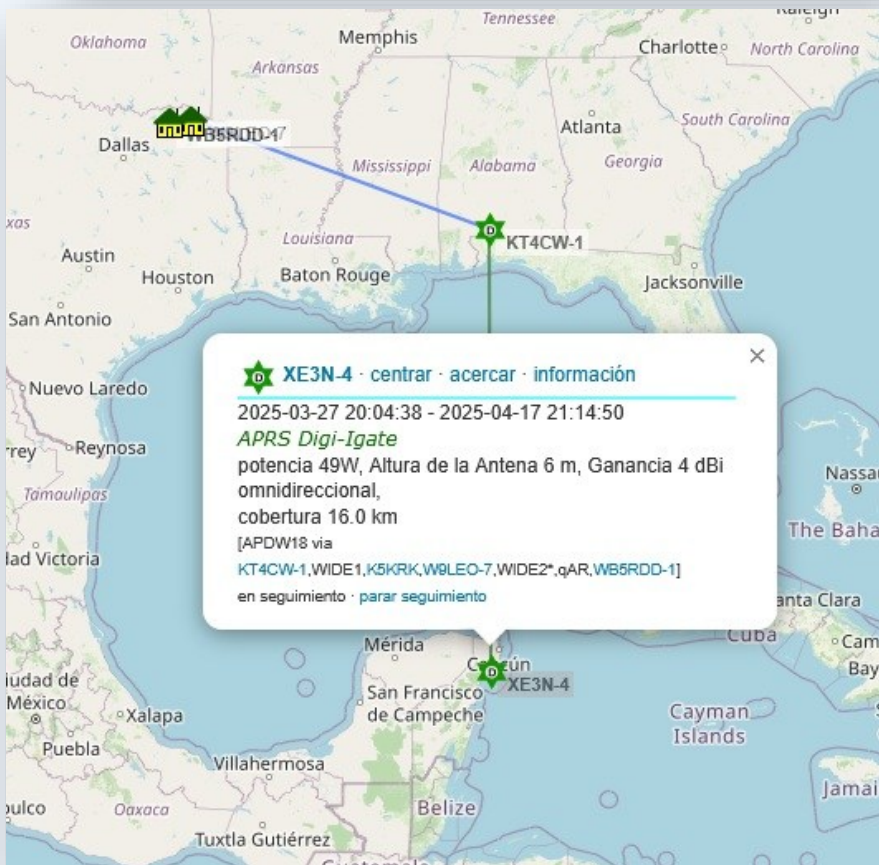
Tennessee
Raleigh
Oklahoma
Memphis
Charlotte
North Carolina
Arkansas
WB5RDD-1
Dallas
Atlanta
South Carolina
Mississippi
Alabama
Georgia
xas
KT4CW-1
Louisiana
Austin
Houston
Baton Rouge
Jacksonville
San Antonio

XE3N-4 · centrar · acercar · información
×
2025-03-27 20:04:38 - 2025-04-17 21:14:50
APRS Digi-Igate
potencia 49W, Altura de la Antena 6 m, Ganancia 4 dBi omnidireccional,
cobertura 16.0 km
[APDW18 via KT4CW-1,WIDE1,K5KRK,W9LEO-7,WIDE2*,qAR,WB5RDD-1]
en seguimiento · parar seguimiento

Nuevo Laredo
rrey
Reynosa
Tamaulipas
Nassau
The Baha
dad Victoria
anta Clara
Cuba
Cam
Bay
Mérida
Cancún
XE3N-4
iudad de México
San Francisco de Campeche
Xalapa
Cayman Islands
Puebla
Villahermosa
Jamai
oulco
Oaxaca
Belize
Tuxtla Gutiérrez